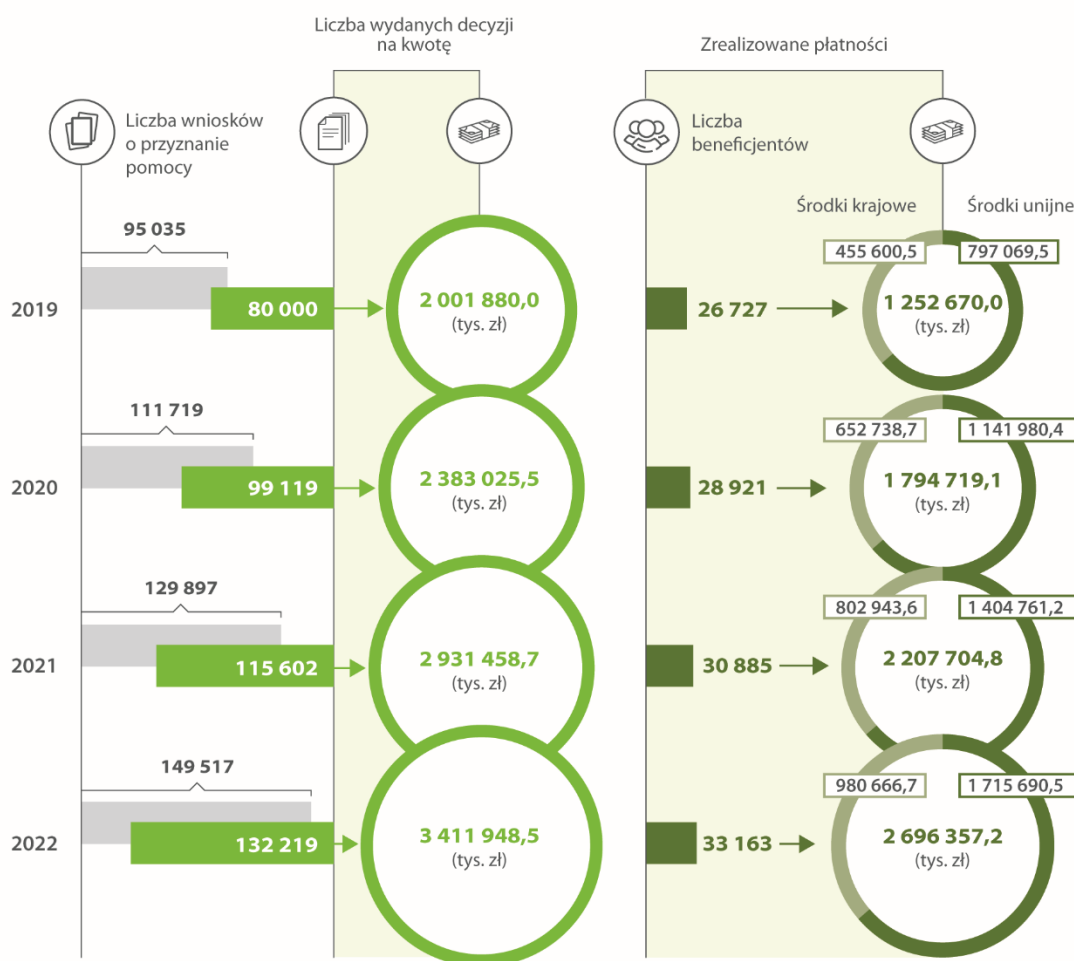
Liczba wydanych decyzji na kwotę

Zrealizowane płatności

Liczba wniosków o przyznanie pomocy

Liczba beneficjentów

Środki krajowe

Środki unijne

95 035

2019

80 000

2 001 880,0
(tys. zł)

26 727

455 600,5

797 069,5

1 252 670,0
(tys. zł)

111 719

2020

99 119

2 383 025,5
(tys. zł)

28 921

652 738,7

1 141 980,4

1 794 719,1
(tys. zł)

129 897

2021

115 602

2 931 458,7
(tys. zł)

30 885

802 943,6

1 404 761,2

2 207 704,8
(tys. zł)

149 517

2022

132 219

3 411 948,5
(tys. zł)

33 163

980 666,7

1 715 690,5

2 696 357,2
(tys. zł)